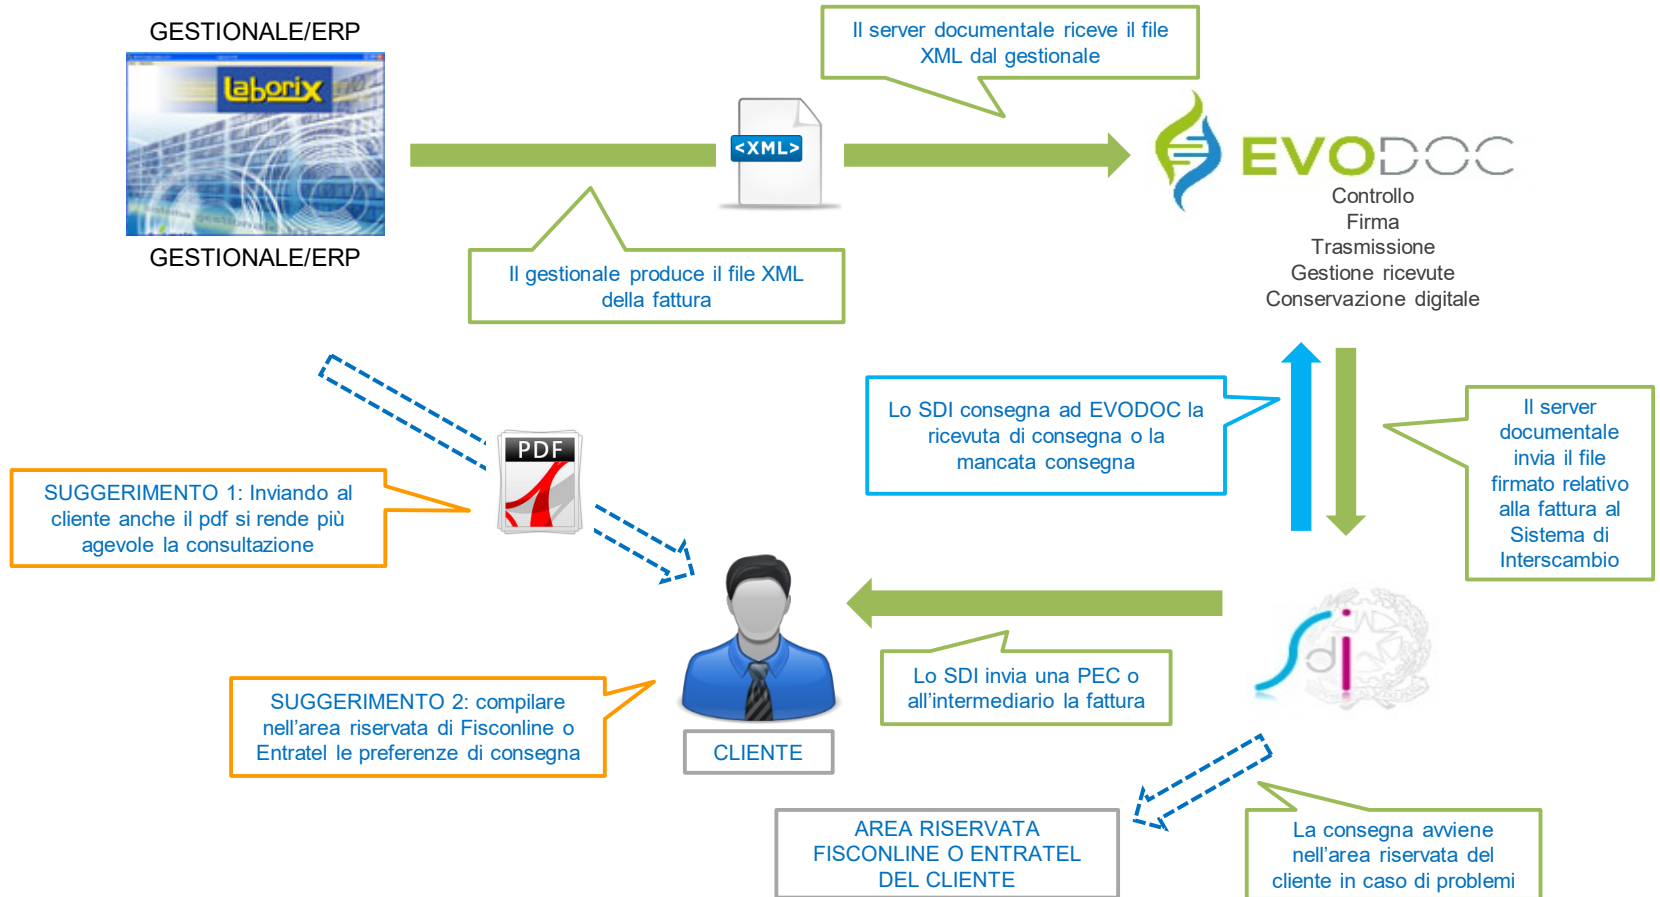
GESTIONALE/ERP

laborix

GESTIONALE/ERP

Il server documentale riceve il file XML dal gestionale

<XML>

EVODOC

Controllo
Firma
Trasmissione
Gestione ricevute
Conservazione digitale

Il gestionale produce il file XML della fattura

Lo SDI consegna ad EVODOC la ricevuta di consegna o la mancata consegna

Il server documentale invia il file firmato relativo alla fattura al Sistema di Interscambio

PDF

SUGGERIMENTO 1: Inviando al cliente anche il pdf si rende più agevole la consultazione

Lo SDI invia una PEC o all'intermediario la fattura

SUGGERIMENTO 2: compilare nell'area riservata di Fisconline o Entratel le preferenze di consegna

CLIENTE

AREA RISERVATA FISCONLINE O ENTRATEL DEL CLIENTE

La consegna avviene nell'area riservata del cliente in caso di problemi